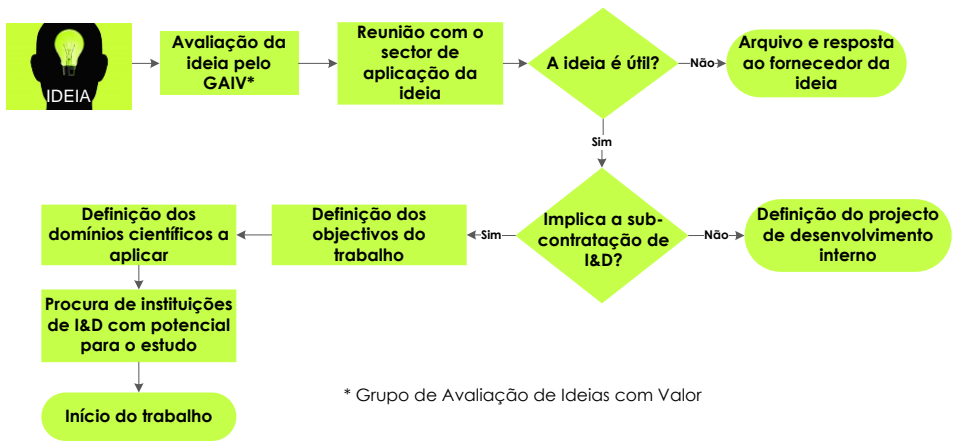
IDEIA

Avaliação da ideia pelo GAIV*

Reunião com o sector de aplicação da ideia

A ideia é útil?

Não

Arquivo e resposta ao fornecedor da ideia

Sim

Implica a sub-contratação de I&D?

Não

Definição do projecto de desenvolvimento interno

Sim

Definição dos objectivos do trabalho

Definição dos domínios científicos a aplicar

Procura de instituições de I&D com potencial para o estudo

Início do trabalho

* Grupo de Avaliação de Ideias com Valor